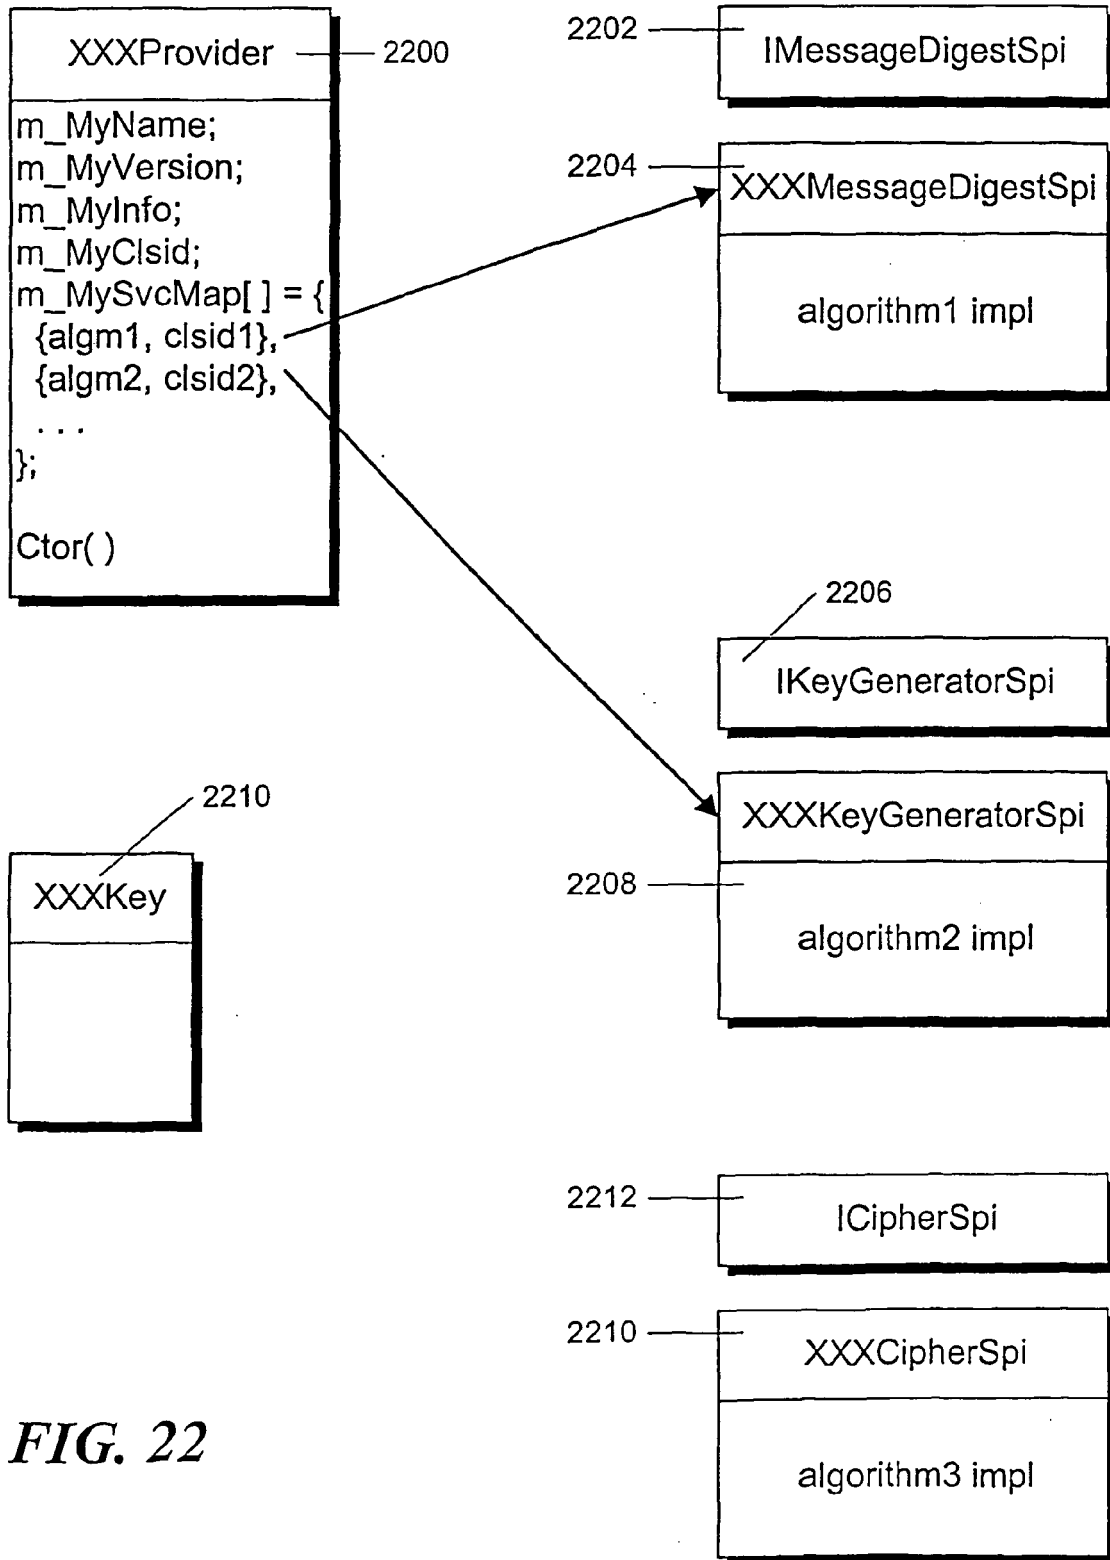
XXXProvider 2200

m_MyName;
m_MyVersion;
m_MyInfo;
m_MyClsid;
m_MySvcMap[ ] = {
{algm1, clsid1},
{algm2, clsid2},
. . .
};

Ctor( )

2202 IMessageDigestSpi

2204 XXXMessageDigestSpi

algorithm1 impl

2206 IKeyGeneratorSpi

XXXKeyGeneratorSpi

2208 algorithm2 impl

2210 XXXKey

2212 ICipherSpi

2210 XXXCipherSpi

algorithm3 impl

FIG. 22